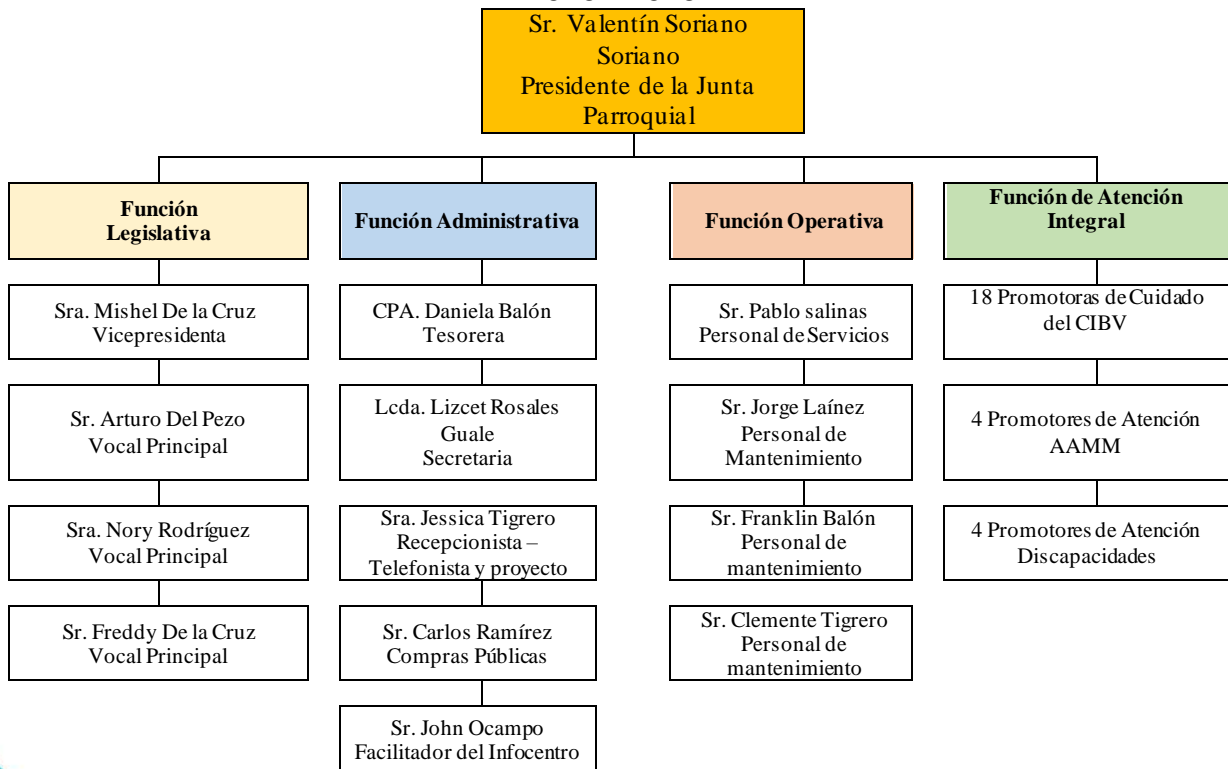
Sr. Valentín Soriano Soriano
Presidente de la Junta Parroquial

Función Legislativa

Sra. Mishel De la Cruz
Vicepresidenta

Sr. Arturo Del Pezo
Vocal Principal

Sra. Nory Rodríguez
Vocal Principal

Sr. Freddy De la Cruz
Vocal Principal

Función Administrativa

CPA. Daniela Balón
Tesorera

Lcda. Lizcet Rosales Guale
Secretaria

Sra. Jessica Tigrero
Recepcionista – Telefonista y proyecto

Sr. Carlos Ramírez
Compras Públicas

Sr. John Ocampo
Facilitador del Infocentro

Función Operativa

Sr. Pablo salinas
Personal de Servicios

Sr. Jorge Laínez
Personal de Mantenimiento

Sr. Franklin Balón
Personal de mantenimiento

Sr. Clemente Tigrero
Personal de mantenimiento

Función de Atención Integral

18 Promotoras de Cuidado del CIBV

4 Promotores de Atención AAMM

4 Promotores de Atención Discapacidades